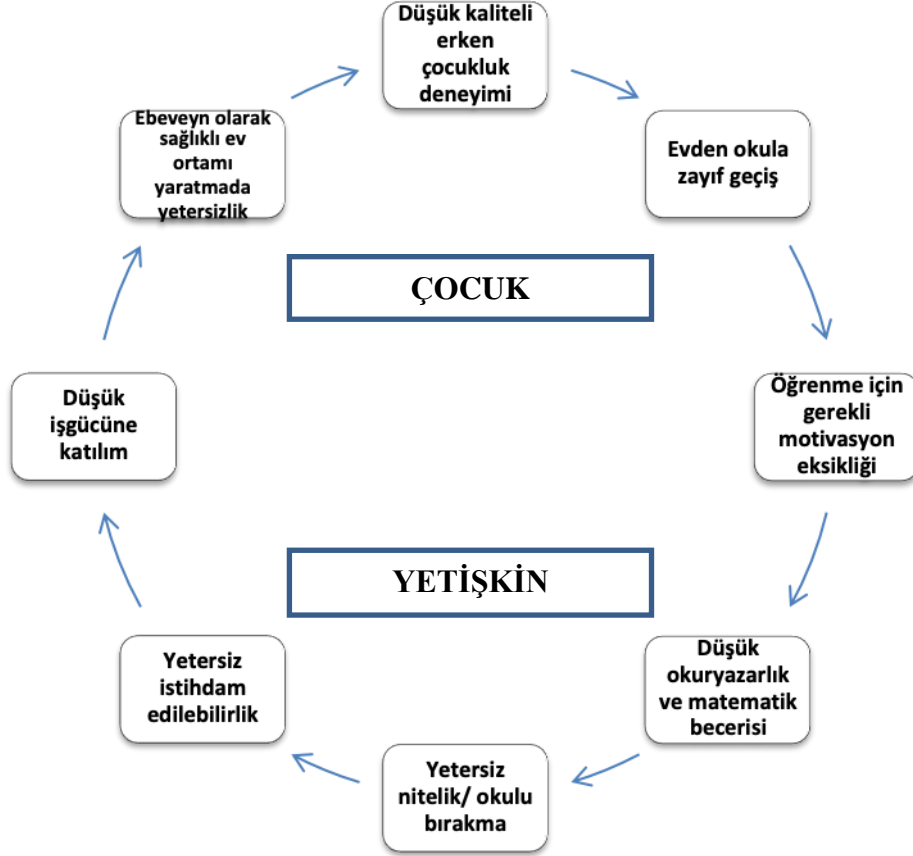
Düşük kaliteli erken çocukluk deneyimi

Evden okula zayıf geçiş

Öğrenme için gerekli motivasyon eksikliği

Düşük okuryazarlık ve matematik becerisi

Yetersiz nitelik/ okulu bırakma

Yetersiz istihdam edilebilirlik

Düşük işgücüne katılım

Ebeveyn olarak sağlıklı ev ortamı yaratmada yetersizlik

ÇOCUK

YETİŞKİN